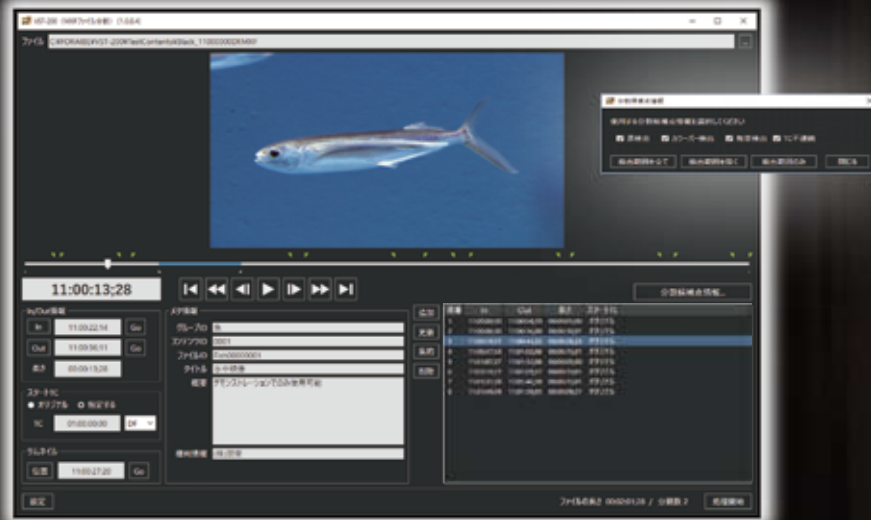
VST-200 (MXFファイル分割) (1.0.0.4)

ファイル C:¥FOR-A¥VST-200¥TestContents¥Black_11000000DFMXF

11:00:13;28

In/Out 情報

In 11:00:22;14 Go

Out 11:00:56;11 Go

長さ 00:00:13;28

スタートTC

オリジナル 指定する

TC 01:00:00;00 DF

サムネイル

位置 11:00:27;20 Go

メタ情報

グループ名 魚

コンテンツ名 0001

ファイル名 fish00000001

タイトル 全体映像

概要 デモンストレーション下のみ使用可能

備考情報 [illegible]

追加

更新

削除

削除

分割候補点情報...

| 番号 | In | Out | 長さ | スタートTC |
|---|---|---|---|---|
| 1 | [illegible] | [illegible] | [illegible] | オリジナル |
| 2 | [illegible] | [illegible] | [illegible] | オリジナル |
| 3 | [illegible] | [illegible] | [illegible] | オリジナル |
| 4 | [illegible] | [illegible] | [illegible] | オリジナル |
| 5 | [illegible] | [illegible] | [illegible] | オリジナル |
| 6 | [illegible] | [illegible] | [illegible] | オリジナル |
| 7 | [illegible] | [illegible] | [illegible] | オリジナル |
| 8 | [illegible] | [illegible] | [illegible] | オリジナル |

設定

ファイルの長さ 00:02:01;28 / 分割数 2

処理開始

分割候補点選択

使用する分割候補点の情報を選択してください

黒検出 カラーバー検出 無音検出 TC不連続

候補点範囲を全て 候補点範囲を除く 候補点範囲のみ 閉じる